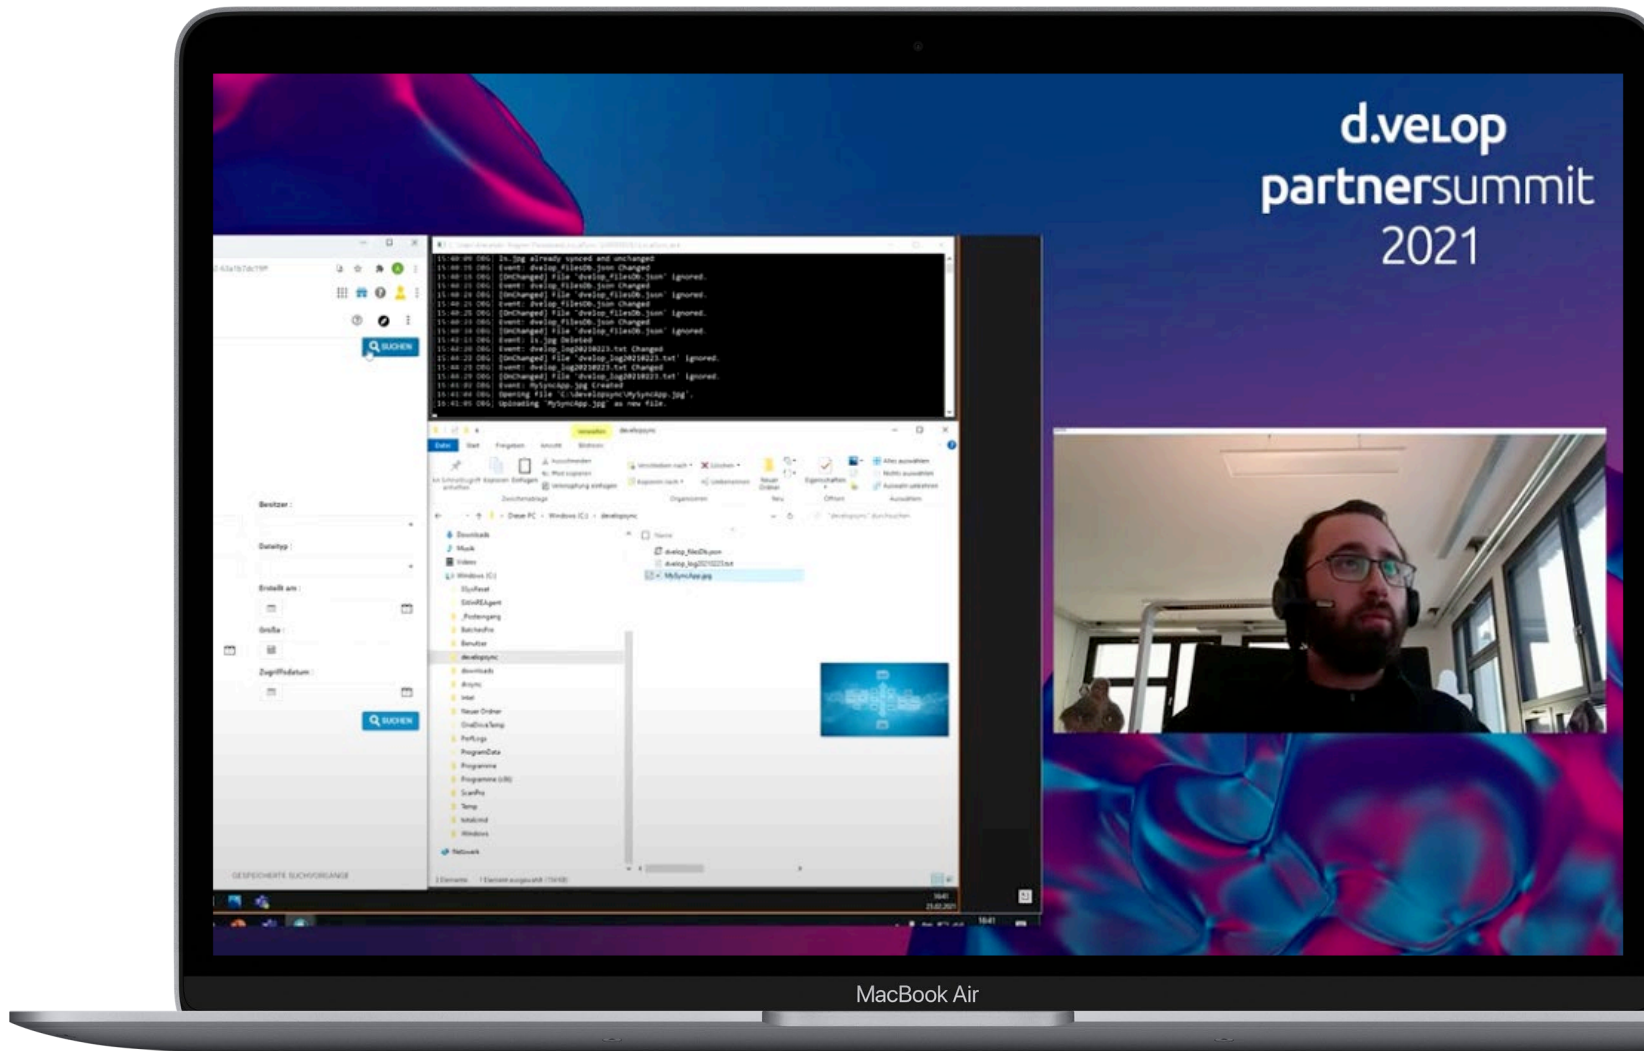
d.velop
partnersummit
2021

15:40:09 DBG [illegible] already synced and unchanged
15:40:15 DBG Event: dvelop_filesDb.json Changed
15:40:15 DBG [OnChanged] File 'dvelop_filesDb.json' ignored.
15:40:21 DBG Event: dvelop_filesDb.json Changed
15:40:24 DBG [OnChanged] File 'dvelop_filesDb.json' ignored.
15:40:25 DBG Event: dvelop_filesDb.json Changed
15:40:25 DBG [OnChanged] File 'dvelop_filesDb.json' ignored.
15:40:34 DBG Event: dvelop_filesDb.json Changed
15:40:35 DBG [OnChanged] File 'dvelop_filesDb.json' ignored.
15:42:15 DBG Event: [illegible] Deleted
15:44:20 DBG Event: dvelop_log20210223.txt Changed
15:44:22 DBG [OnChanged] File 'dvelop_log20210223.txt' ignored.
15:46:25 DBG Event: dvelop_log20210223.txt Changed
15:46:29 DBG [OnChanged] File 'dvelop_log20210223.txt' ignored.
16:41:02 DBG Event: MySyncApp.jpg Created
16:41:04 DBG Opening file 'C:\developsync\MySyncApp.jpg'.
16:41:05 DBG Uploading 'MySyncApp.jpg' as new file.

SUCHEN
Besitzer :
Dateityp :
Erstellt am :
Größe :
Zugriffsdatum :
SUCHEN
GESPEICHERTE SUCHVORGÄNGE

Verwalten developsync
Datei Start Freigeben Ansicht Bildtools
Dieser PC › Windows (C:) › developsync
Downloads
Musik
Videos
Windows (C:)
Neuer Ordner
Programme
Temp
Windows
Netzwerk
Name
dvelop_filesDb.json
dvelop_log20210223.txt
MySyncApp.jpg

16:41

MacBook Air